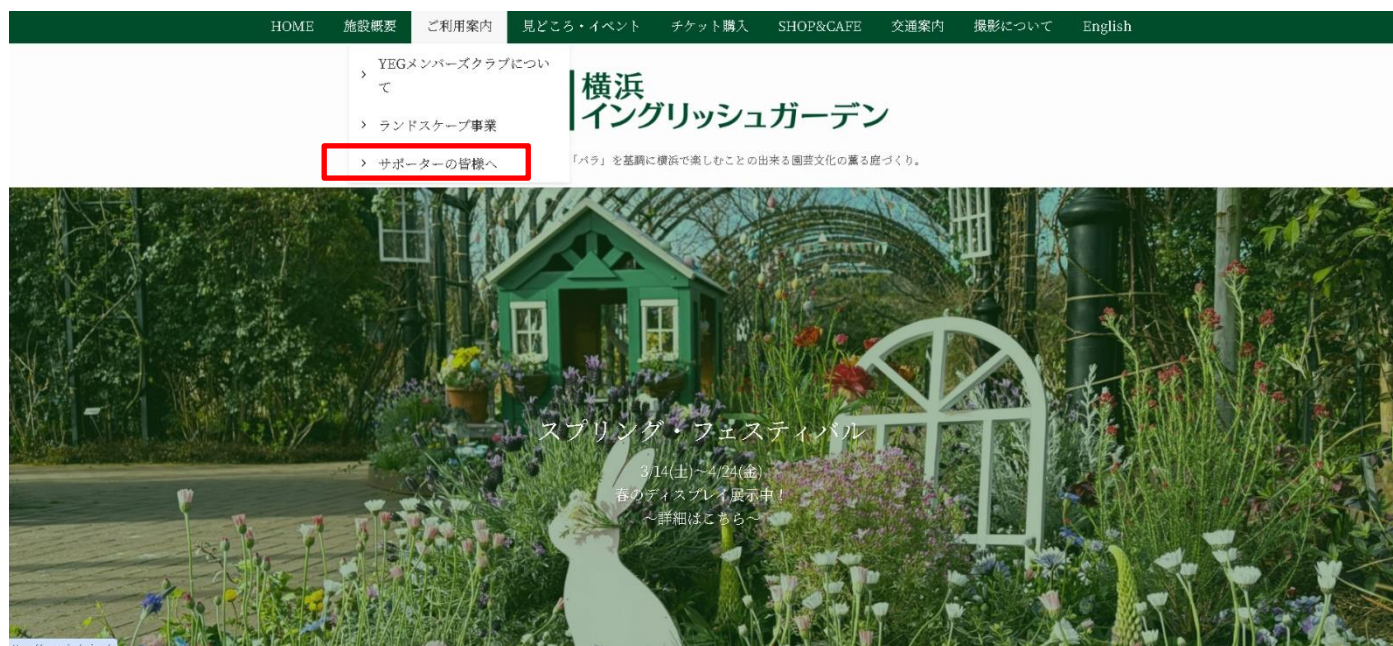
HOME 施設概要 ご利用案内 見どころ・イベント チケット購入 SHOP&CAFE 交通案内 撮影について English

› YEGメンバーズクラブについて
› ランドスケープ事業
› サポーターの皆様へ

横浜
イングリッシュガーデン

「バラ」を基調に横浜で楽しむことの出来る園芸文化の薫る庭づくり。

スプリング・フェスティバル
3/14(土)~4/24(金)
春のディスプレイ展示中！
~詳細はこちら~